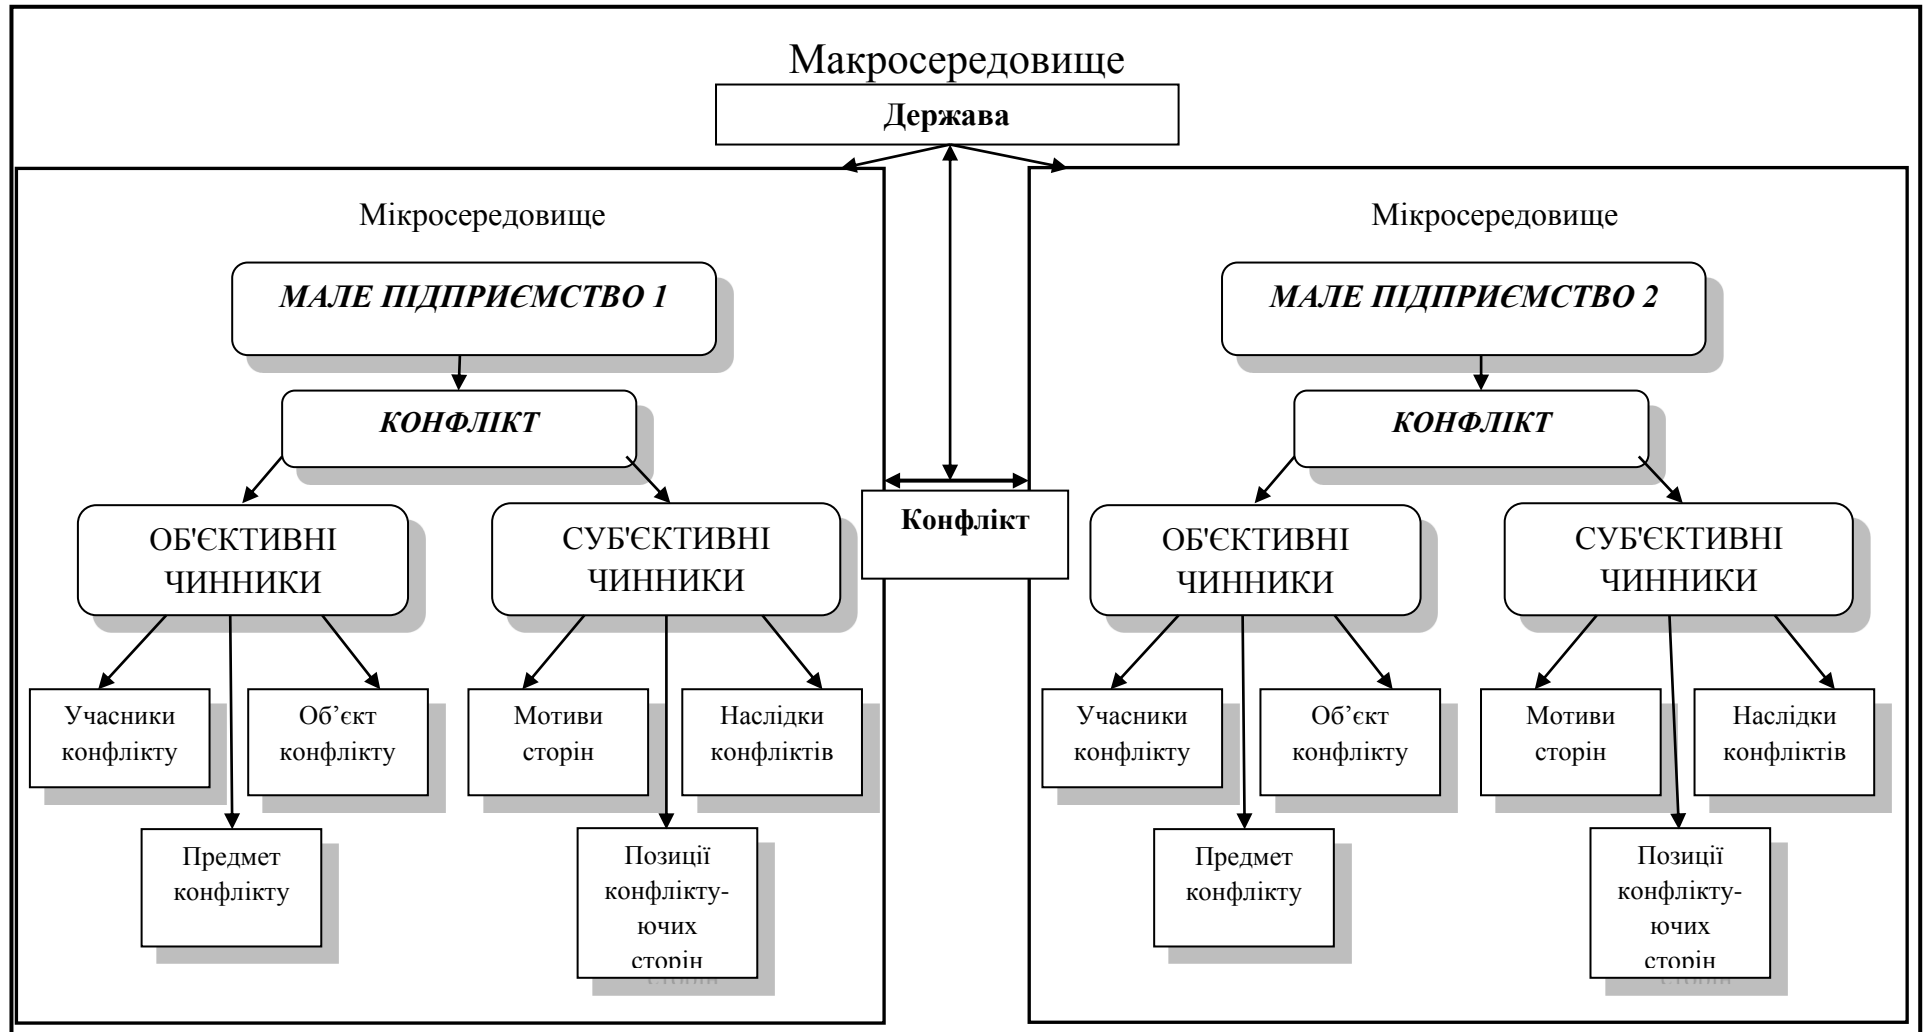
Макросередовище

Держава

Мікросередовище

МАЛЕ ПІДПРИЄМСТВО 1

КОНФЛІКТ

ОБ'ЄКТИВНІ ЧИННИКИ

СУБ'ЄКТИВНІ ЧИННИКИ

Учасники конфлікту

Об'єкт конфлікту

Предмет конфлікту

Мотиви сторін

Наслідки конфліктів

Позиції конфліктуючих сторін

Конфлікт

Мікросередовище

МАЛЕ ПІДПРИЄМСТВО 2

КОНФЛІКТ

ОБ'ЄКТИВНІ ЧИННИКИ

СУБ'ЄКТИВНІ ЧИННИКИ

Учасники конфлікту

Об'єкт конфлікту

Предмет конфлікту

Мотиви сторін

Наслідки конфліктів

Позиції конфліктуючих сторін